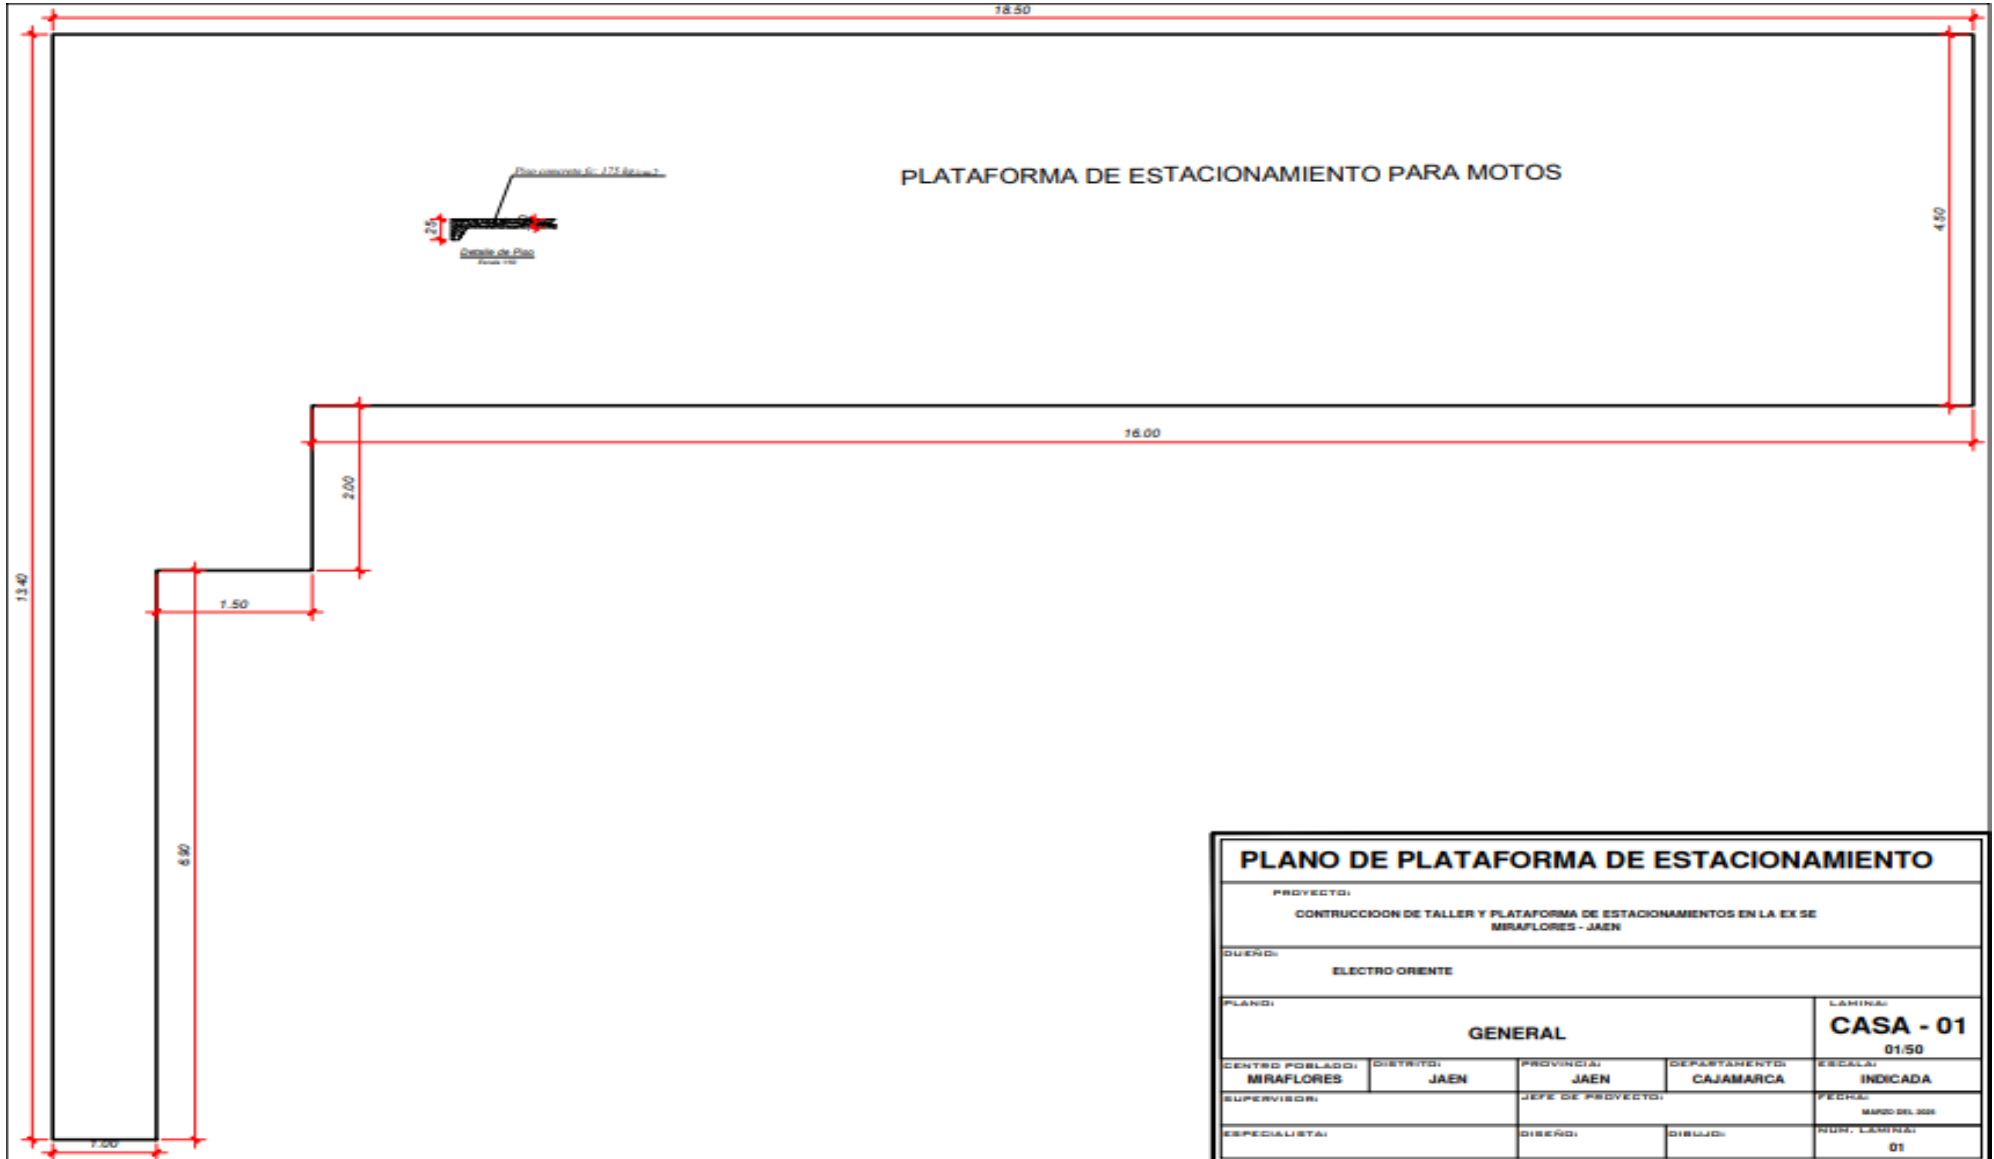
18.50

Piso concreto f'c: 175 kg/cm2

PLATAFORMA DE ESTACIONAMIENTO PARA MOTOS

.25

Detalle de Piso
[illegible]

4.50

16.00

2.00

13.40

1.50

6.90

1.00

PLANO DE PLATAFORMA DE ESTACIONAMIENTO

PROYECTO:
CONTRUCCIOON DE TALLER Y PLATAFORMA DE ESTACIONAMIENTOS EN LA EX SE MIRAFLORES - JAEN

DUEÑO:
ELECTRO ORIENTE

PLANO:
GENERAL

LAMINA:
CASA - 01
01/50

| CENTRO POBLADO: MIRAFLORES | DISTRITO: JAEN | PROVINCIA: JAEN | DEPARTAMENTO: CAJAMARCA | ESCALA: INDICADA |
|---|---|---|---|---|
| SUPERVISOR: | | JEFE DE PROYECTO: | | FECHA: MARZO DEL 2026 |
| ESPECIALISTA: | | DISEÑO: | DIBUJO: | NUM. LAMINA: 01 |